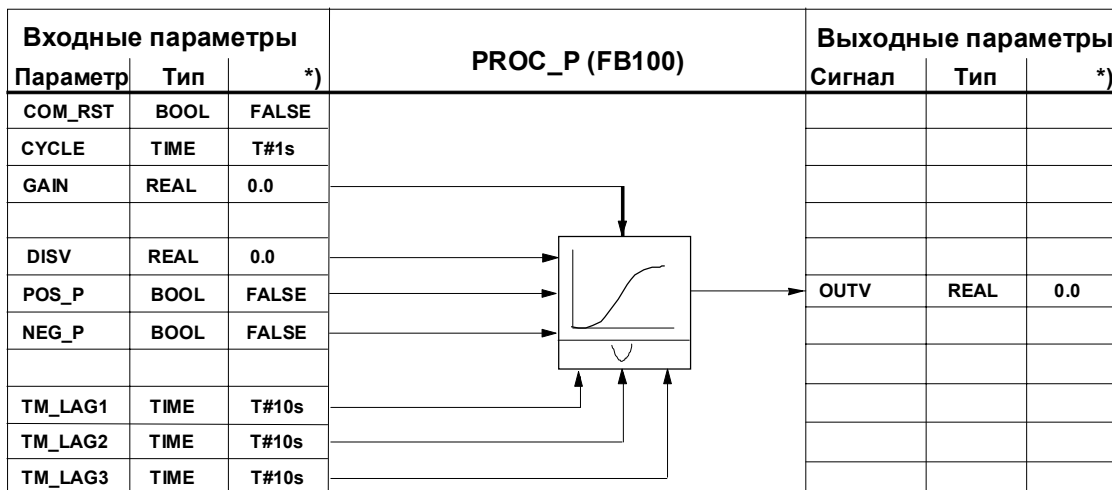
Входные параметры

| Параметр | Тип | *) |
|---|---|---|
| COM_RST | BOOL | FALSE |
| CYCLE | TIME | T#1s |
| GAIN | REAL | 0.0 |
| | | |
| DISV | REAL | 0.0 |
| POS_P | BOOL | FALSE |
| NEG_P | BOOL | FALSE |
| | | |
| TM_LAG1 | TIME | T#10s |
| TM_LAG2 | TIME | T#10s |
| TM_LAG3 | TIME | T#10s |

PROC_P (FB100)

Выходные параметры

| Сигнал | Тип | *) |
|---|---|---|
| OUTV | REAL | 0.0 |